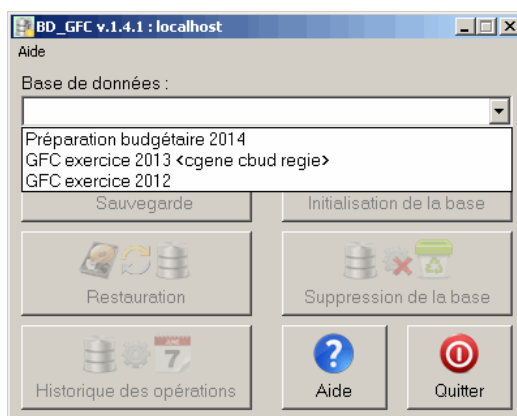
BD_GFC v.1.4.1 : localhost

Aide

Base de données :

Préparation budgétaire 2014
GFC exercice 2013 <cgene cbud regie>
GFC exercice 2012

Sauvegarde

Initialisation de la base

Restauration

Suppression de la base

7

Historique des opérations

Aide

Quitter